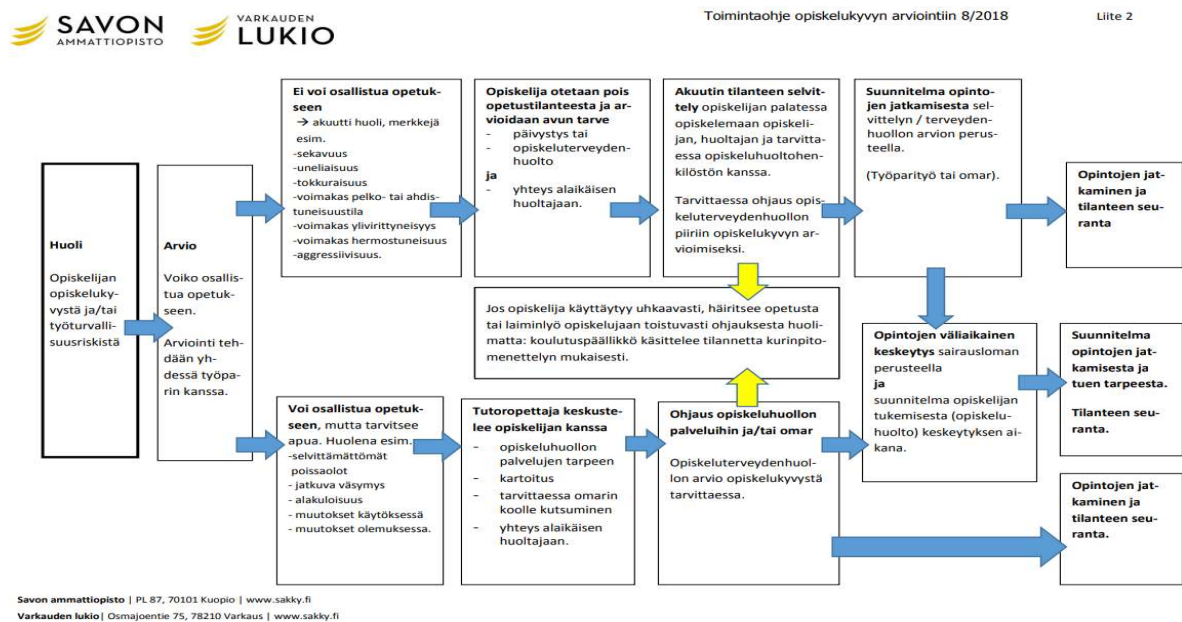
SAVON AMMATTIOPISTO

VARKAUDEN LUKIO

Toimintaohje opiskelukyvyn arviointiin 8/2018

Liite 2

Huoli

Opiskelijan opiskelukyvystä ja/tai työturvallisuusriskistä

Arvio

Voiko osallistua opetukseen.

Arviointi tehdään yhdessä työparin kanssa.

Ei voi osallistua opetukseen
→ akuutti huoli, merkkejä esim.
-sekavuus
-uneliaisuus
-tokkuraisuus
-voimakas pelko- tai ahdistuneisuustila
-voimakas ylivirittyneisyys
-voimakas hermostuneisuus
-aggressiivisuus.

Opiskelija otetaan pois opetustilanteesta ja arvioidaan avun tarve
- päivystys tai
- opiskeluterveydenhuolto
ja
- yhteys alaikäisen huoltajaan.

Akuutin tilanteen selvittely opiskelijan palatessa opiskelemaan opiskelijan, huoltajan ja tarvittaessa opiskeluhuoltohenkilöstön kanssa.

Tarvittaessa ohjaus opiskeluterveydenhuollon piiriin opiskelukyvyn arvioimiseksi.

Suunnitelma opintojen jatkamisesta selvittelyn / terveydenhuollon arvion perusteella.

(Työparityö tai omar).

Opintojen jatkaminen ja tilanteen seuranta

Jos opiskelija käyttäytyy uhkaavasti, häiritsee opetusta tai laiminlyö opiskelujaan toistuvasti ohjauksesta huolimatta: koulutuspäällikkö käsittelee tilannetta kurinpitomenettelyn mukaisesti.

Opintojen väliaikainen keskeytys sairausloman perusteella
ja
suunnitelma opiskelijan tukemisesta (opiskeluhuolto) keskeytyksen aikana.

Suunnitelma opintojen jatkamisesta ja tuen tarpeesta.

Tilanteen seuranta.

Voi osallistua opetukseen, mutta tarvitsee apua. Huolena esim.
-selvittämättömät poissaolot
- jatkuva väsymys
- alakuloisuus
- muutokset käytöksessä
- muutokset olemuksessa.

Tutoropettaja keskustelee opiskelijan kanssa
- opiskeluhuollon palvelujen tarpeen
- kartoitus
- tarvittaessa omarin koolle kutsuminen
- yhteys alaikäisen huoltajaan.

Ohjaus opiskeluhuollon palveluihin ja/tai omar

Opiskeluterveydenhuollon arvio opiskelukyvystä tarvittaessa.

Opintojen jatkaminen ja tilanteen seuranta.

Savon ammattiopisto | PL 87, 70101 Kuopio | www.sakky.fi
Varkauden lukio | Osmajoentie 75, 78210 Varkaus | www.sakky.fi